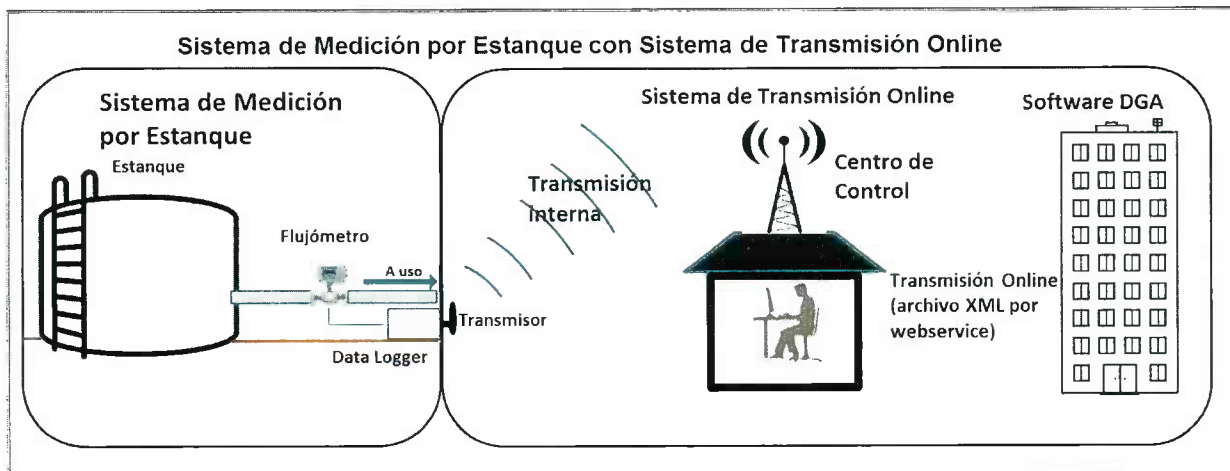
Sistema de Medición por Estanque con Sistema de Transmisión Online

Sistema de Medición por Estanque

Estanque

Flujómetro

A uso

Transmisor

Data Logger

Transmision Interna

Sistema de Transmisión Online

Centro de Control

Transmisión Online (archivo XML por webservice)

Software DGA